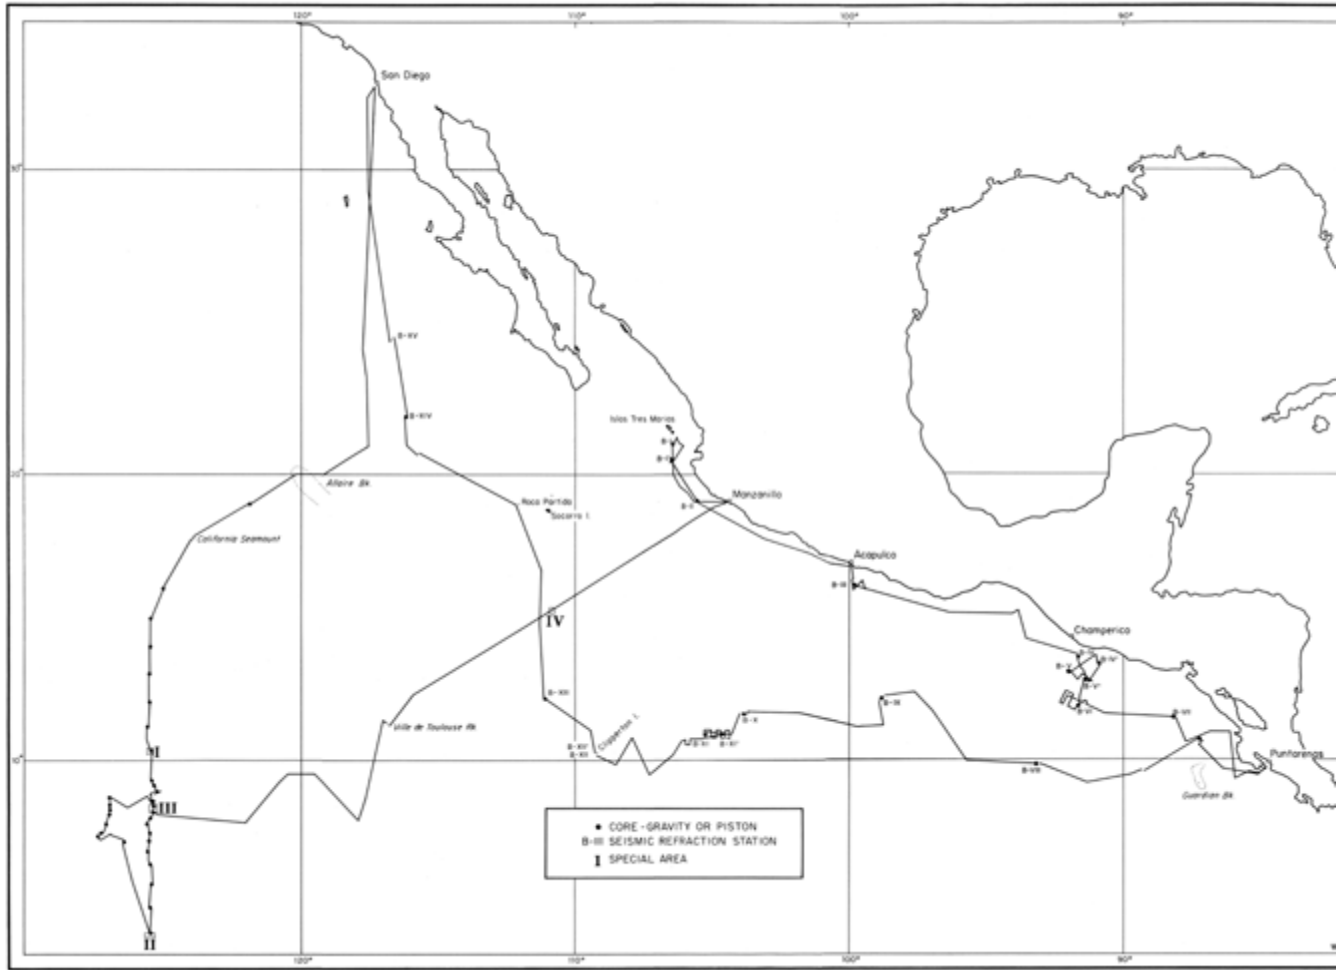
120°
110°
100°
90°

San Diego

30°

I

B-XV

B-XIV

Islas Tres Marias

B-I

B-II

20°

Alijos Bk

Roca Partida

Socorro I.

Manzanillo

B-I

California Seamount

Acapulco

B-III

IV

Champerico

B-XIII

B-V

B-VI

B-V

B-IX

B-VII

Ville de Toulouse Bk

B-X

Clipperton I.

B-XII

B-XII

B-XI

B-XI

Puntarenas

10°

II

B-VIII

III

Guardian Bk

• CORE - GRAVITY OR PISTON
B-III SEISMIC REFRACTION STATION
I SPECIAL AREA

II

120°
110°
100°
90°